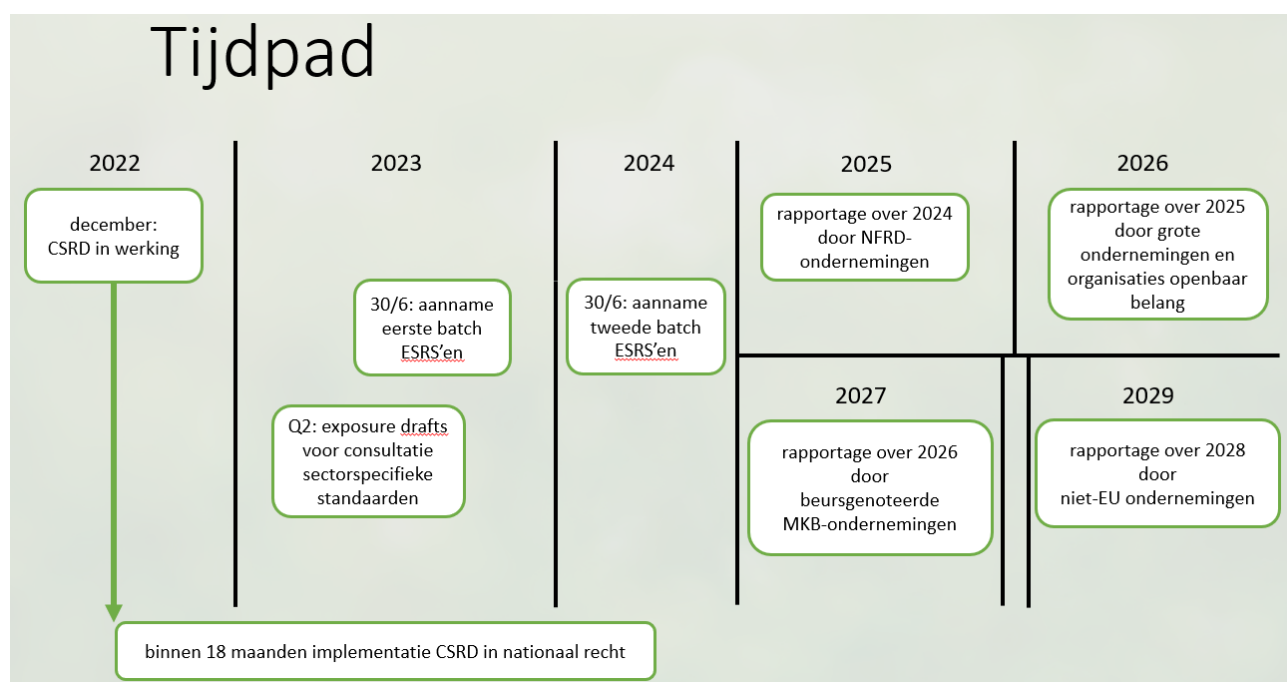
Tijdpad

2022

december: CSRD in werking

2023

30/6: aanname eerste batch ESRS'en

Q2: exposure drafts voor consultatie sectorspecifieke standaarden

2024

30/6: aanname tweede batch ESRS'en

2025

rapportage over 2024 door NFRD-ondernemingen

2026

rapportage over 2025 door grote ondernemingen en organisaties openbaar belang

2027

rapportage over 2026 door beursgenoteerde MKB-ondernemingen

2029

rapportage over 2028 door niet-EU ondernemingen

binnen 18 maanden implementatie CSRD in nationaal recht